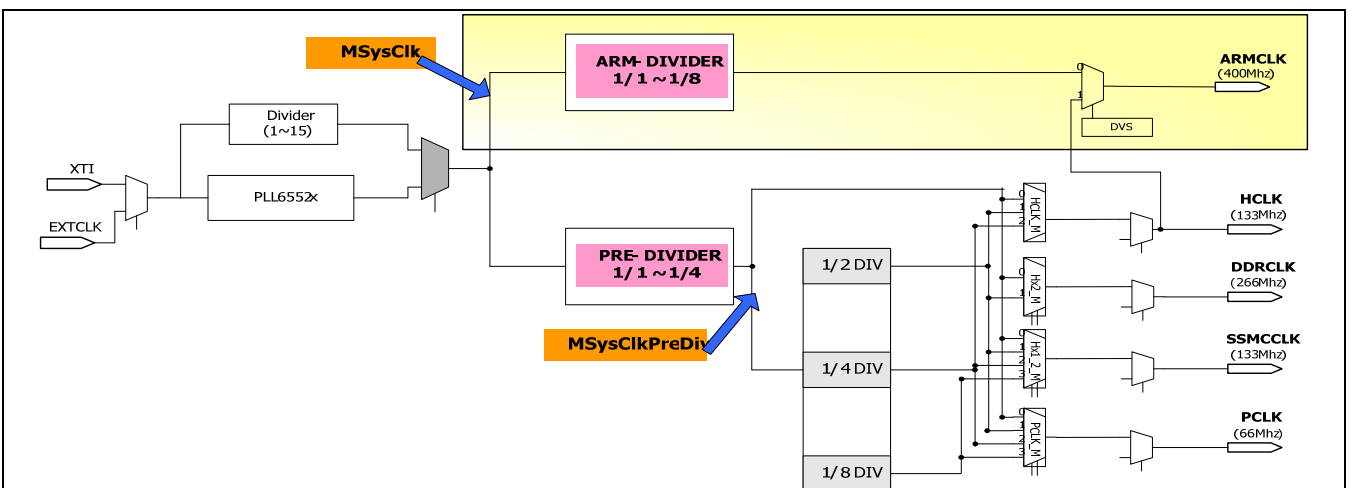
MSysClk

ARM- DIVIDER
1/1 ~1/8

0
1

ARMCLK
(400Mhz)

DVS

Divider
(1~15)

XTI

PLL6552x

EXTCLK

PRE- DIVIDER
1/1 ~1/4

MSysClkPreDiv

1/2 DIV

1/4 DIV

1/8 DIV

HCLK_M

Hx2_M

Hx1_2_M

PCLK_M

HCLK
(133Mhz)

DDRCLK
(266Mhz)

SSMCCLK
(133Mhz)

PCLK
(66Mhz)